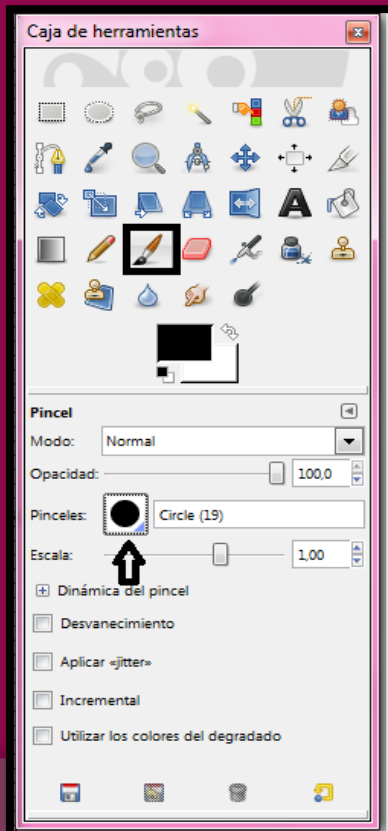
Caja de herramientas

Pincel

Modo: Normal

Opacidad: 100,0

Pinceles: Circle (19)

Escala: 1,00

Dinámica del pincel

Desvanecimiento

Aplicar «jitter»

Incremental

Utilizar los colores del degradado